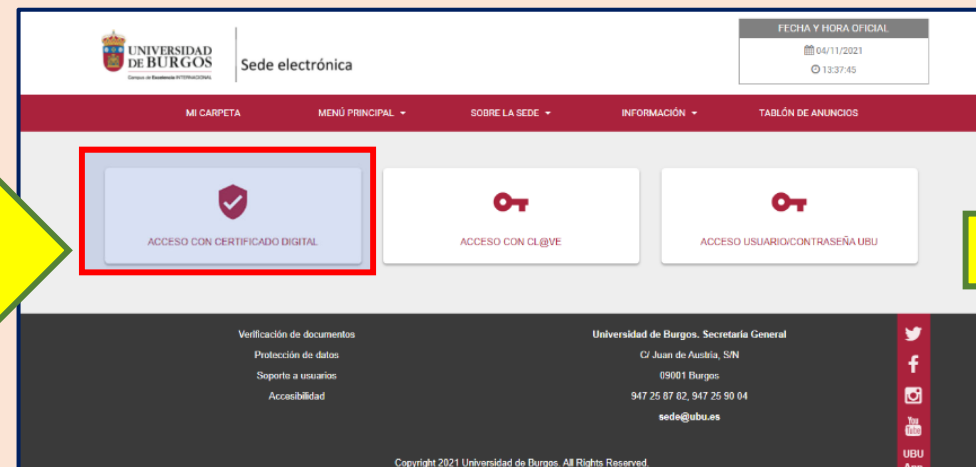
UNIVERSIDAD DE BURGOS
Campus de Excelencia INTERNACIONAL

Sede electrónica

FECHA Y HORA OFICIAL
04/11/2021
13:37:45

MI CARPETA
MENÚ PRINCIPAL
SOBRE LA SEDE
INFORMACIÓN
TABLÓN DE ANUNCIOS

ACCESO CON CERTIFICADO DIGITAL
ACCESO CON CL@VE
ACCESO USUARIO/CONTRASEÑA UBU

Verificación de documentos
Protección de datos
Soporte a usuarios
Accesibilidad

Universidad de Burgos. Secretaría General
C/ Juan de Austria, S/N
09001 Burgos
947 25 87 82, 947 25 90 04
sede@ubu.es

You Tube
UBU App

Copyright 2021 Universidad de Burgos. All Rights Reserved.